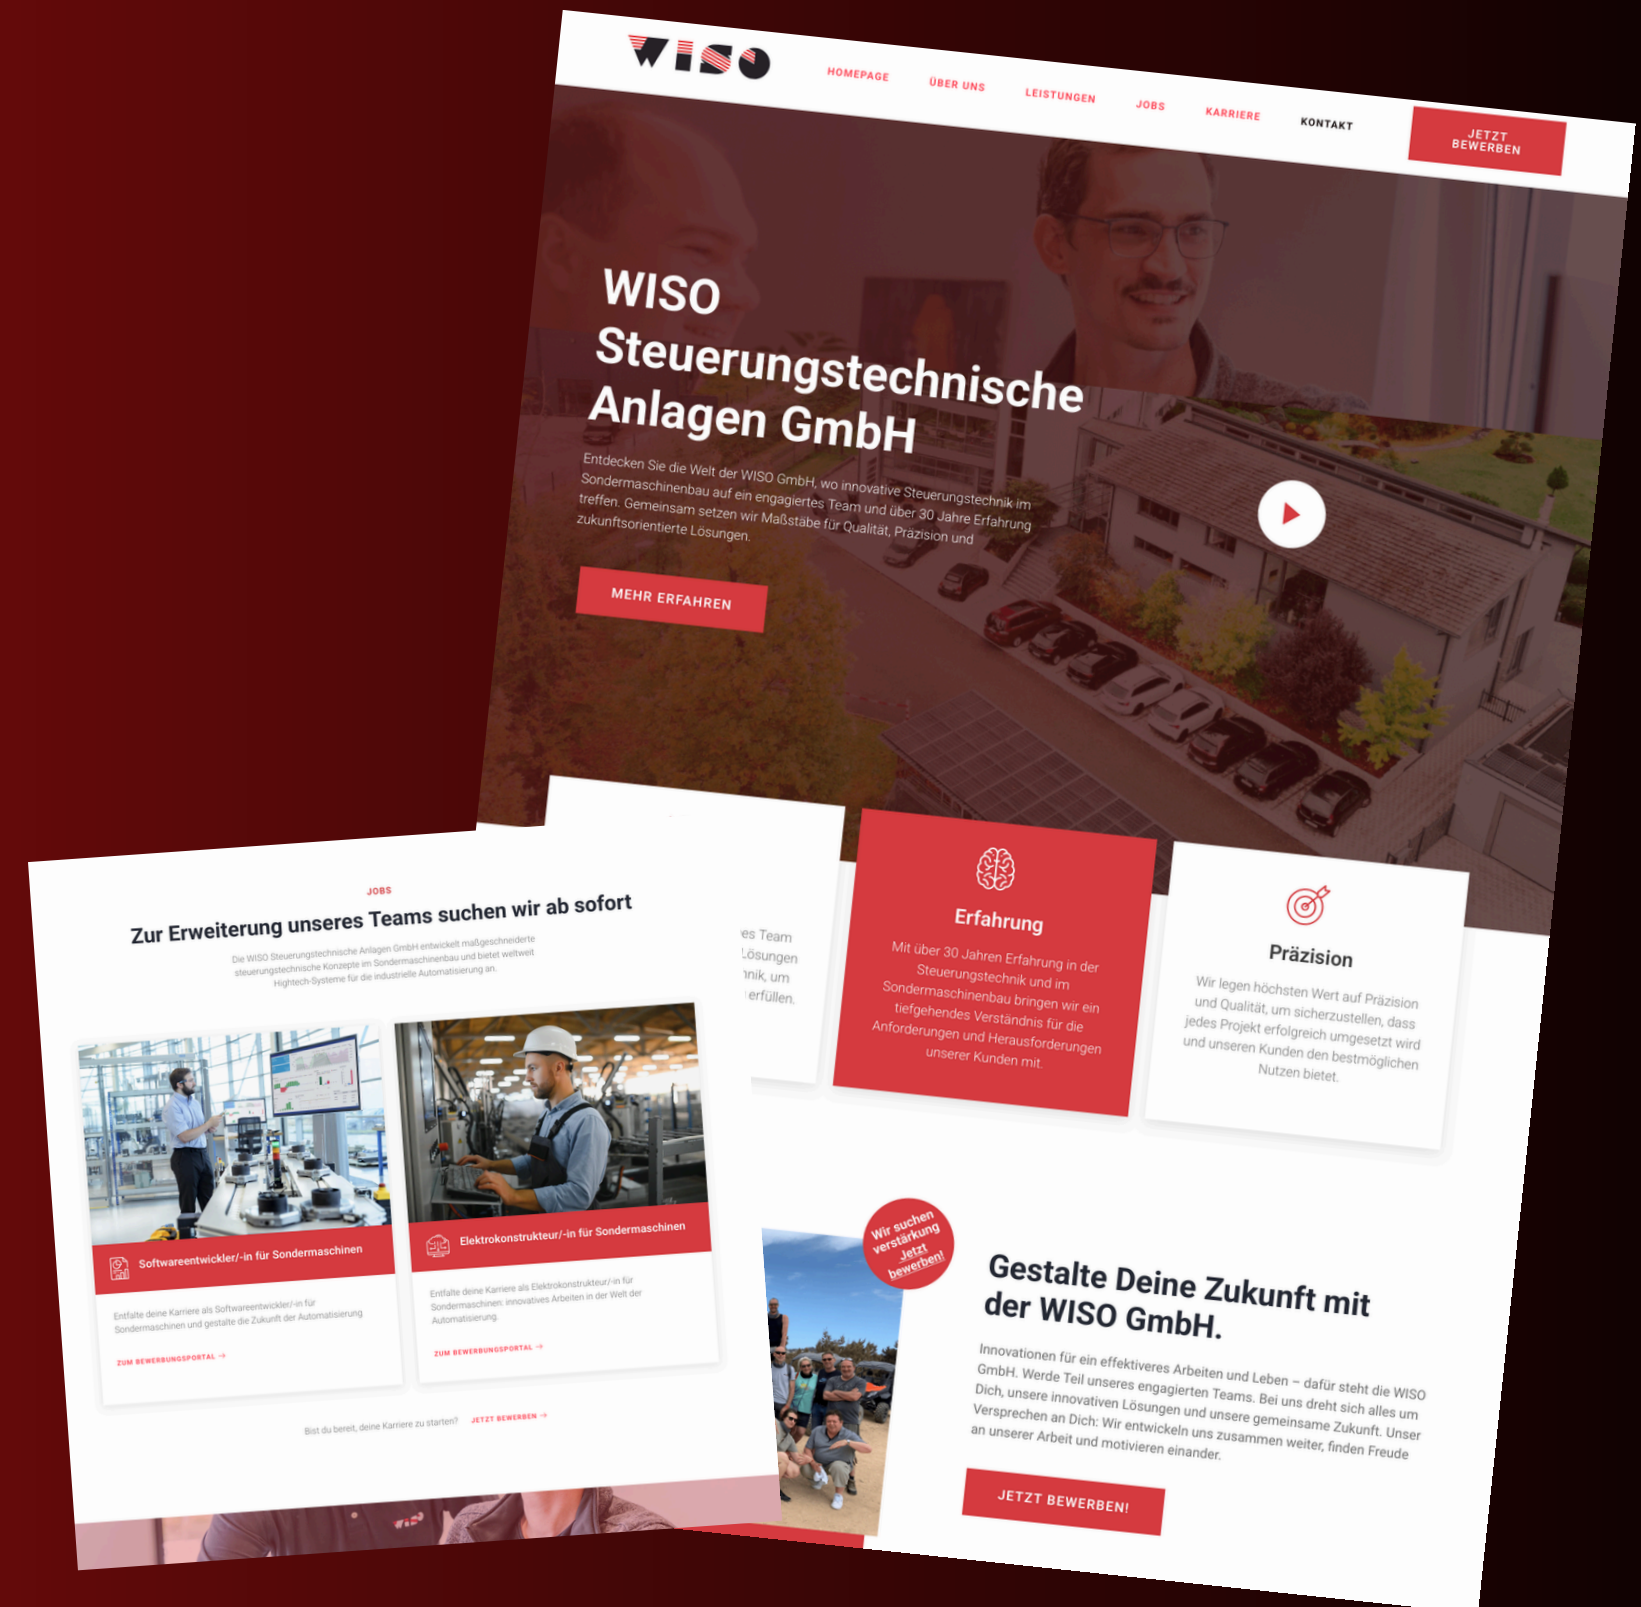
WISO

HOMEPAGE ÜBER UNS LEISTUNGEN JOBS KARRIERE KONTAKT

JETZT BEWERBEN

WISO Steuerungstechnische Anlagen GmbH

Entdecken Sie die Welt der WISO GmbH, wo innovative Steuerungstechnik im Sondermaschinenbau auf ein engagiertes Team und über 30 Jahre Erfahrung treffen. Gemeinsam setzen wir Maßstäbe für Qualität, Präzision und zukunftsorientierte Lösungen.

MEHR ERFAHREN

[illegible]es Team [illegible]Lösungen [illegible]nik, um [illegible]erfüllen.

Erfahrung

Mit über 30 Jahren Erfahrung in der Steuerungstechnik und im Sondermaschinenbau bringen wir ein tiefgehendes Verständnis für die Anforderungen und Herausforderungen unserer Kunden mit.

Präzision

Wir legen höchsten Wert auf Präzision und Qualität, um sicherzustellen, dass jedes Projekt erfolgreich umgesetzt wird und unseren Kunden den bestmöglichen Nutzen bietet.

Wir suchen verstärkung Jetzt bewerben!

Gestalte Deine Zukunft mit der WISO GmbH.

Innovationen für ein effektiveres Arbeiten und Leben – dafür steht die WISO GmbH. Werde Teil unseres engagierten Teams. Bei uns dreht sich alles um Dich, unsere innovativen Lösungen und unsere gemeinsame Zukunft. Unser Versprechen an Dich: Wir entwickeln uns zusammen weiter, finden Freude an unserer Arbeit und motivieren einander.

JETZT BEWERBEN!

JOBS

Zur Erweiterung unseres Teams suchen wir ab sofort

Die WISO Steuerungstechnische Anlagen GmbH entwickelt maßgeschneiderte steuerungstechnische Konzepte im Sondermaschinenbau und bietet weltweit Hightech-Systeme für die industrielle Automatisierung an.

Softwareentwickler/-in für Sondermaschinen

Entfalte deine Karriere als Softwareentwickler/-in für Sondermaschinen und gestalte die Zukunft der Automatisierung

ZUM BEWERBUNGSPORTAL →

Elektrokonstrukteur/-in für Sondermaschinen

Entfalte deine Karriere als Elektrokonstrukteur/-in für Sondermaschinen: innovatives Arbeiten in der Welt der Automatisierung.

ZUM BEWERBUNGSPORTAL →

Bist du bereit, deine Karriere zu starten? JETZT BEWERBEN →